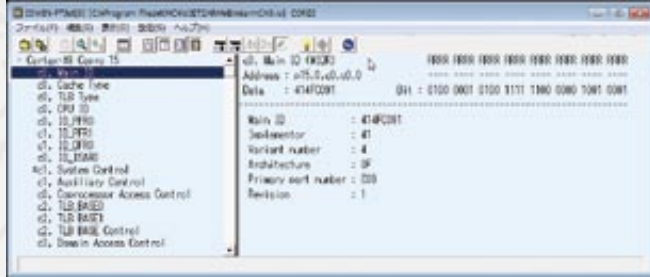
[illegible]
ファイル(F) 編集(E) 表示(V) 設定(S) ヘルプ(H)
Cortex-R4 Copro 15
c0, Main ID
c0, Cache Type
c0, TLB Type
c0, CPU ID
c1, ID_PFR0
c1, ID_PFR1
c1, ID_DFR0
c1, ID_ISAR0
c1, System Control
c1, Auxiliary Control
c1, Coprocessor Access Control
c2, TLB BASE0
c2, TLB BASE1
c2, TLB BASE Control
c3, Domain Access Control
c0, Main ID (MIDR)
Address : p15.0.c0.c0.0
Data : 414FC091
Bit : 0100 0001 0100 1111 1100 0000 1001 0001
Main ID : 414FC091
Implementor : 41
Variant number : 4
Architecture : 0F
Primary part number : C09
Revision : 1